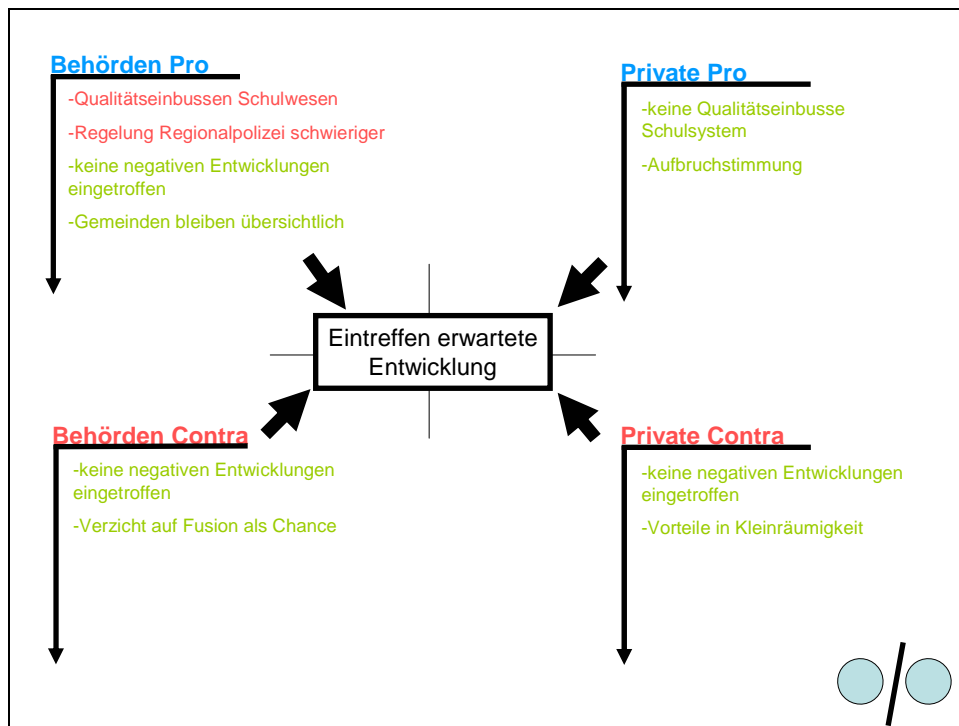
Behörden Pro

-Qualitätseinbussen Schulwesen

-Regelung Regionalpolizei schwieriger

-keine negativen Entwicklungen eingetroffen

-Gemeinden bleiben übersichtlich

Private Pro

-keine Qualitätseinbusse Schulsystem

-Aufbruchstimmung

Eintreffen erwartete Entwicklung

Behörden Contra

-keine negativen Entwicklungen eingetroffen

-Verzicht auf Fusion als Chance

Private Contra

-keine negativen Entwicklungen eingetroffen

-Vorteile in Kleinräumigkeit